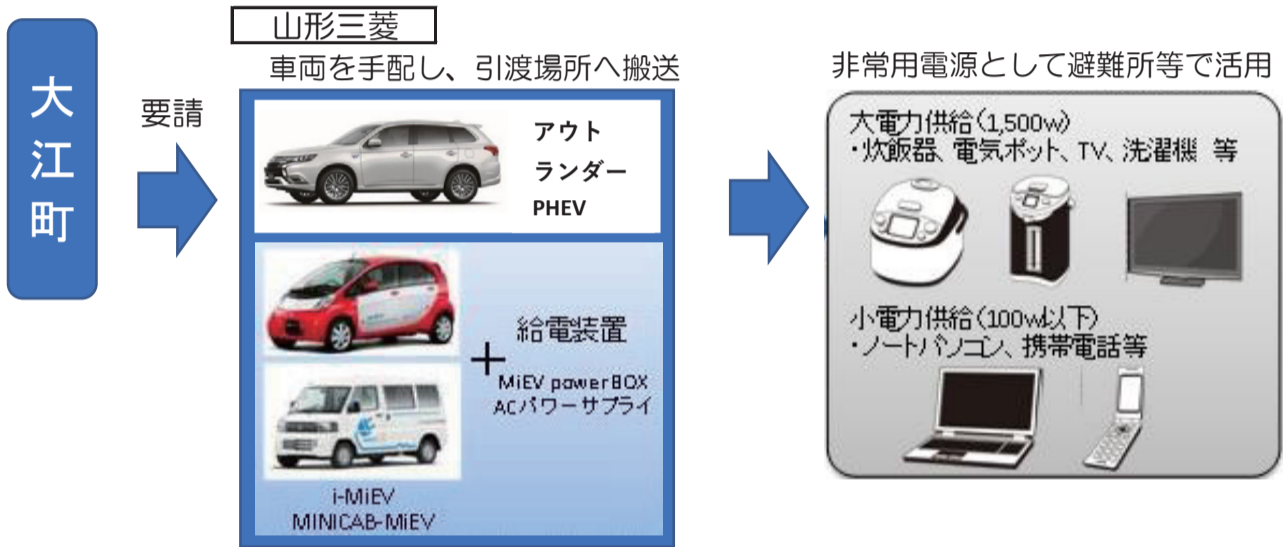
大江町

要請

山形三菱

車両を手配し、引渡場所へ搬送

アウトランダー
PHEV

給電装置

＋

MiEV powerBOX
ACパワーサプライ

i-MiEV
MINICAB-MiEV

非常用電源として避難所等で活用

大電力供給(1,500w)
・炊飯器、電気ポット、TV、洗濯機 等

小電力供給(100w以下)
・ノートパソコン、携帯電話等